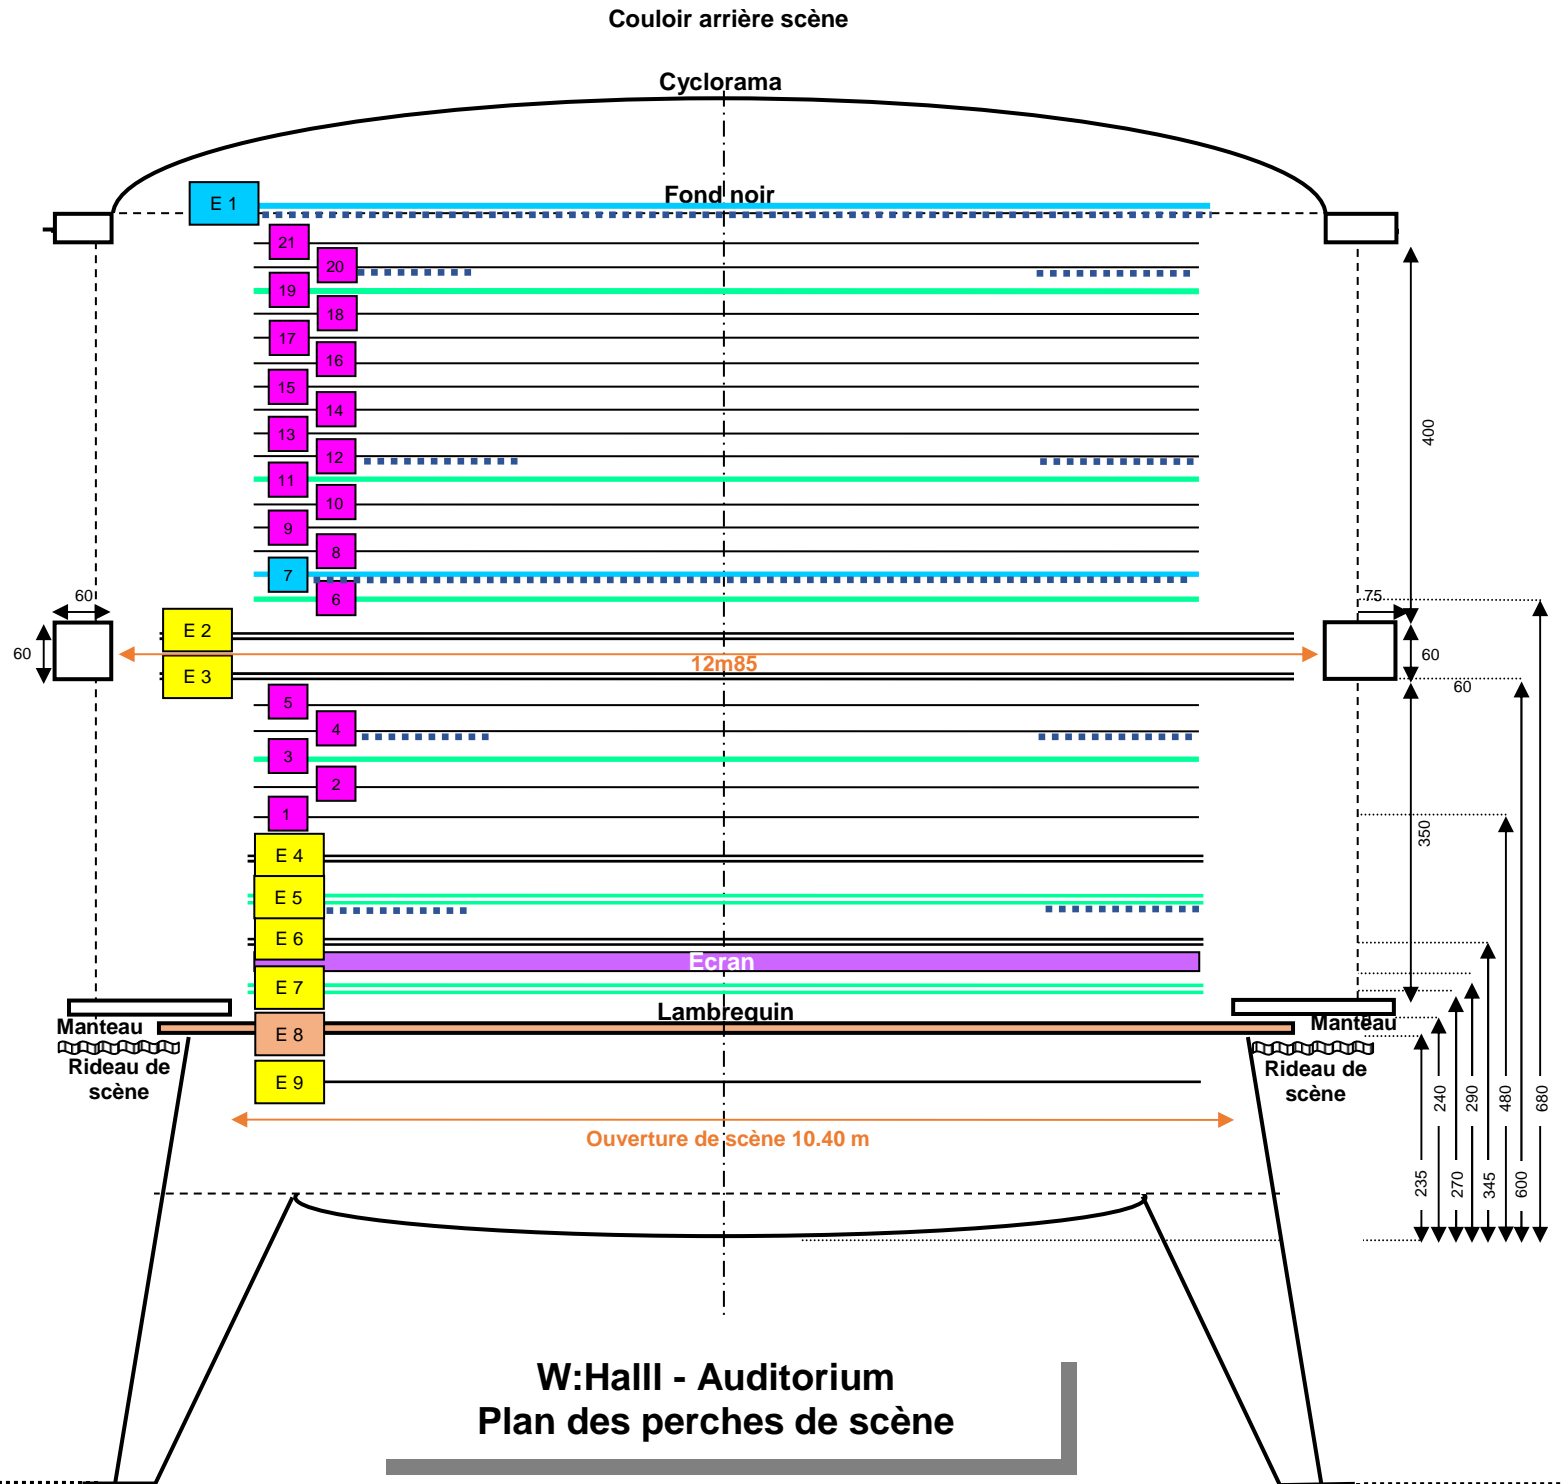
Couloir arrière scène

Cyclorama

Fond noir

E 1

21
20
19
18
17
16
15
14
13
12
11
10
9
8
7
6

400

60
75

E 2
60
12m85
E 3
60
60

5
4
3
2
1

350

E 4
E 5
E 6
Ecran
E 7

Lambrequin

Manteau
Rideau de scène

E 8
E 9

Manteau
Rideau de scène

240
290
480
680

Ouverture de scène 10.40 m

235
270
345
600

W:Halll - Auditorium
Plan des perches de scène